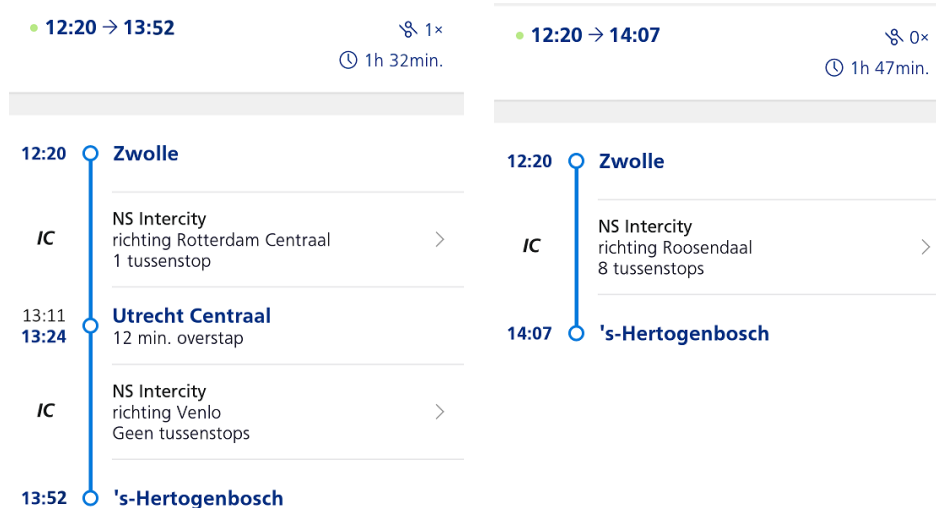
12:20 → 13:52
1×
1h 32min.

12:20 Zwolle

IC
NS Intercity
richting Rotterdam Centraal
1 tussenstop

13:11
13:24 Utrecht Centraal
12 min. overstap

IC
NS Intercity
richting Venlo
Geen tussenstops

13:52 's-Hertogenbosch

12:20 → 14:07
0×
1h 47min.

12:20 Zwolle

IC
NS Intercity
richting Roosendaal
8 tussenstops

14:07 's-Hertogenbosch